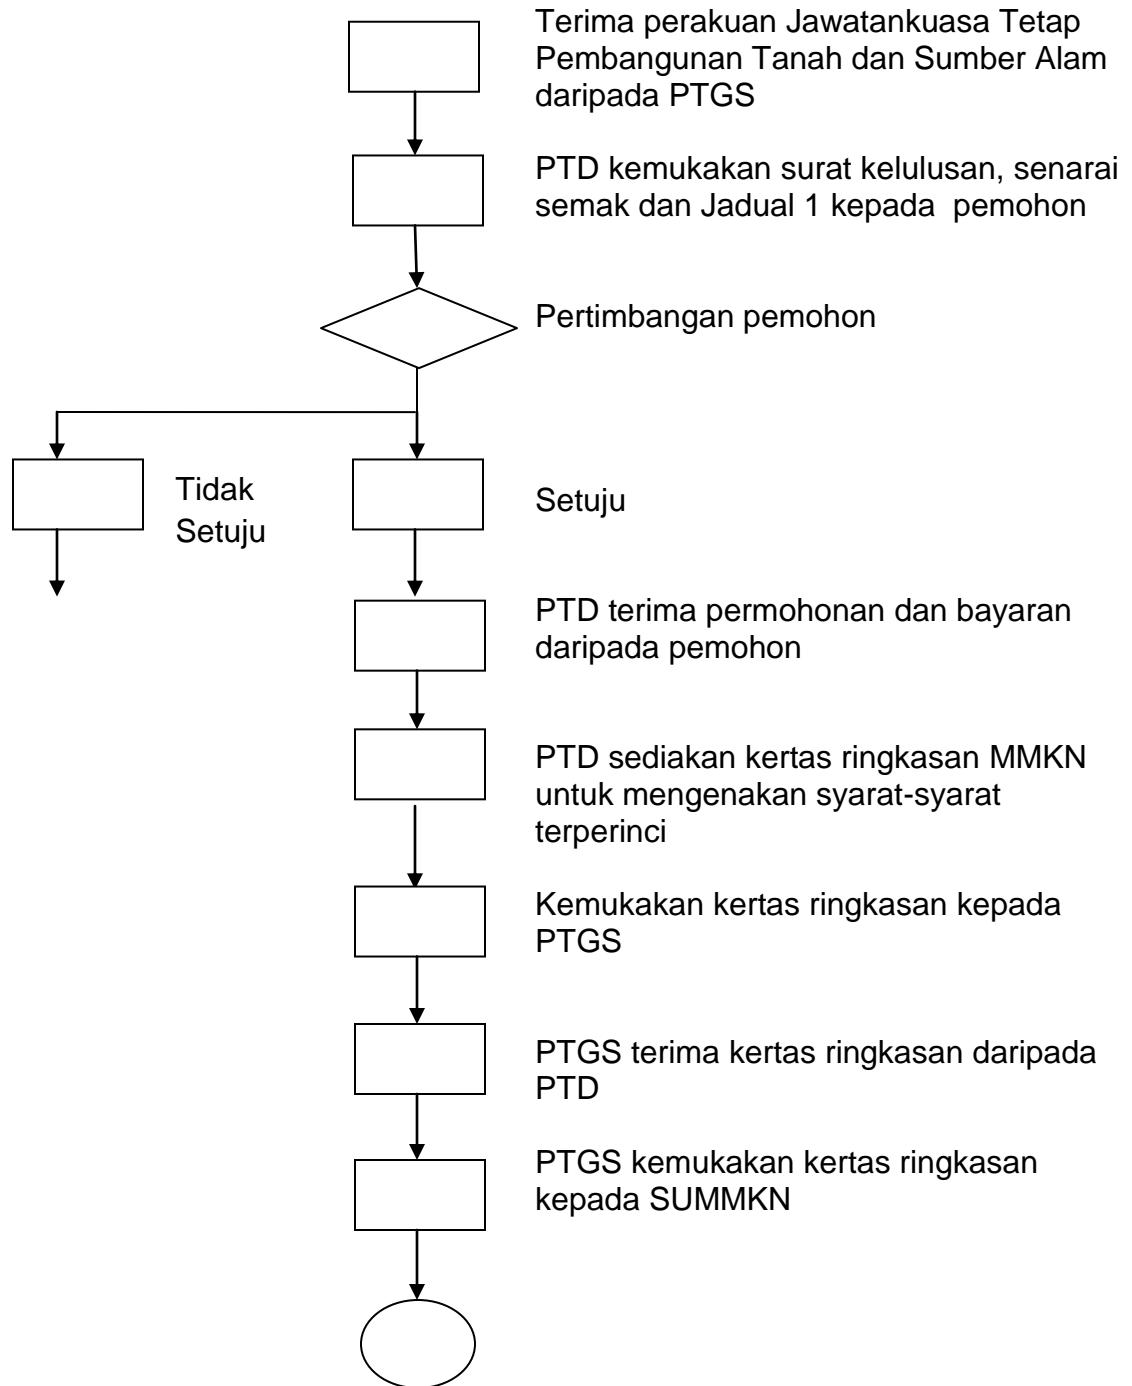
Terima perakuan Jawatankuasa Tetap Pembangunan Tanah dan Sumber Alam daripada PTGS

PTD kemukakan surat kelulusan, senarai semak dan Jadual 1 kepada pemohon

Pertimbangan pemohon

Tidak Setuju

Setuju

PTD terima permohonan dan bayaran daripada pemohon

PTD sediakan kertas ringkasan MMKN untuk mengenakan syarat-syarat terperinci

Kemukakan kertas ringkasan kepada PTGS

PTGS terima kertas ringkasan daripada PTD

PTGS kemukakan kertas ringkasan kepada SUMMKN